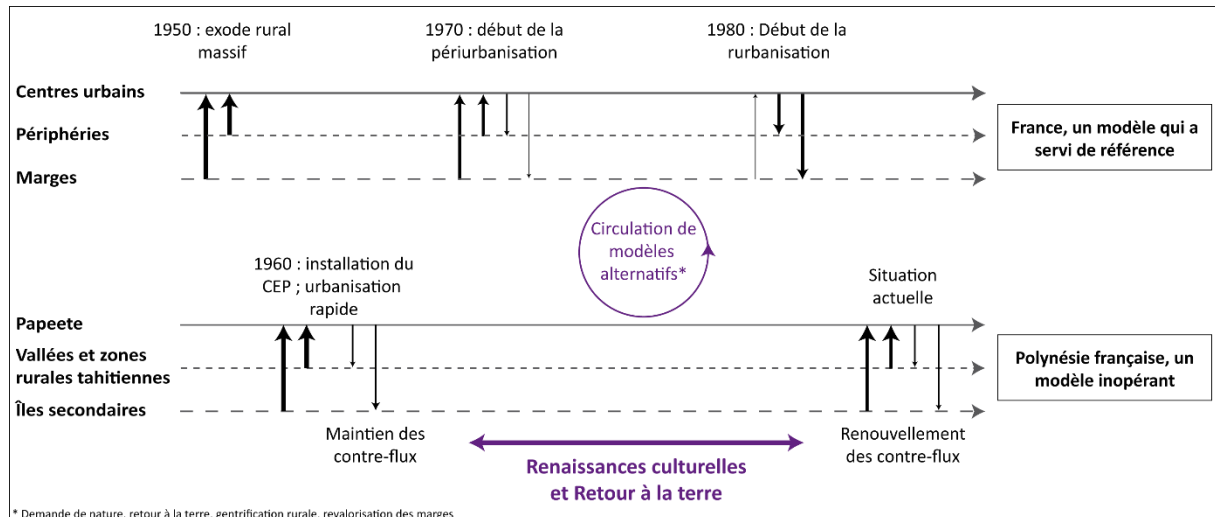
1950 : exode rural massif

1970 : début de la périurbanisation

1980 : Début de la rurbanisation

Centres urbains

Périphéries

Marges

France, un modèle qui a servi de référence

Circulation de modèles alternatifs*

1960 : installation du CEP ; urbanisation rapide

Situation actuelle

Papeete

Vallées et zones rurales tahitiennes

Îles secondaires

Polynésie française, un modèle inopérant

Maintien des contre-flux

Renaissances culturelles et Retour à la terre

Renouvellement des contre-flux

* Demande de nature, retour à la terre, gentrification rurale, revalorisation des marges